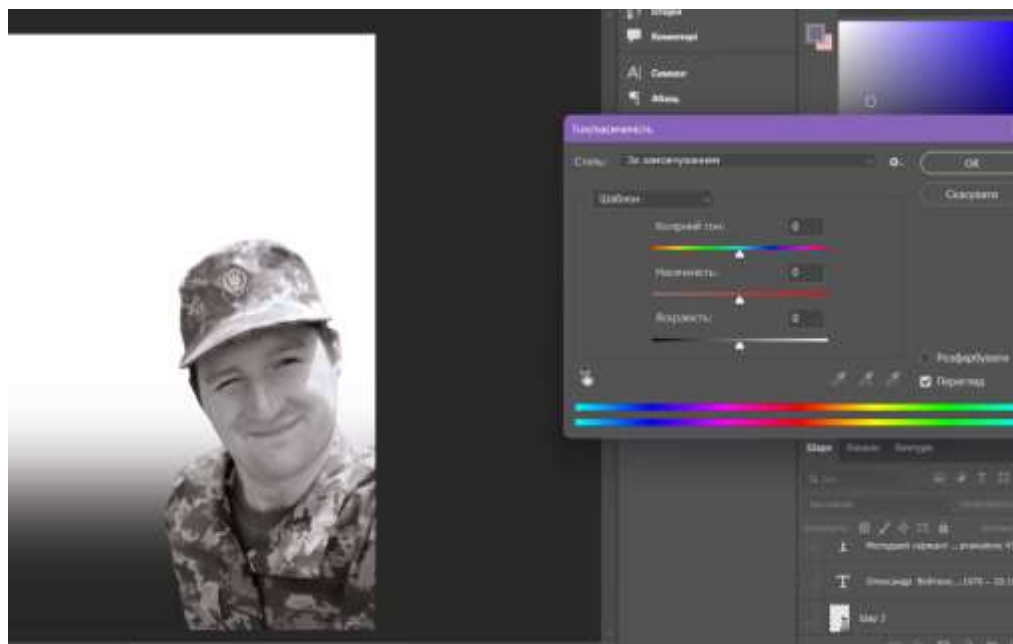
Історія
Коментарі
Символ
Абзац
Тон/насиченість
Стиль: За замовчуванням
OK
Скасувати
Шаблон
Колірний тон: 0
Насиченість: 0
Яскравість: 0
Розфарбувати
Перегляд
Шари Канали Контури
Молодший сержант ... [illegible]
Олександр Войтюк... 1976 – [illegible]
Шар 2